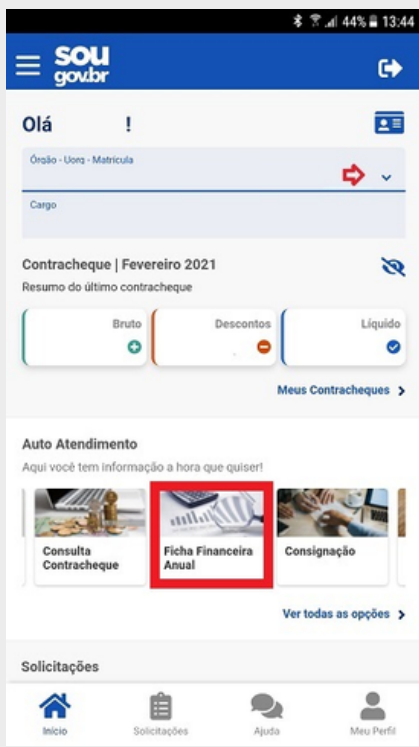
44% 13:44

sou gov.br

Olá !

Órgão - Uorg - Matrícula

Cargo

Contracheque | Fevereiro 2021

Resumo do último contracheque

Bruto

Descontos

Líquido

Meus Contracheques >

Auto Atendimento

Aqui você tem informação a hora que quiser!

Consulta Contracheque

Ficha Financeira Anual

Consignação

Ver todas as opções >

Solicitações

Início

Solicitações

Ajuda

Meu Perfil